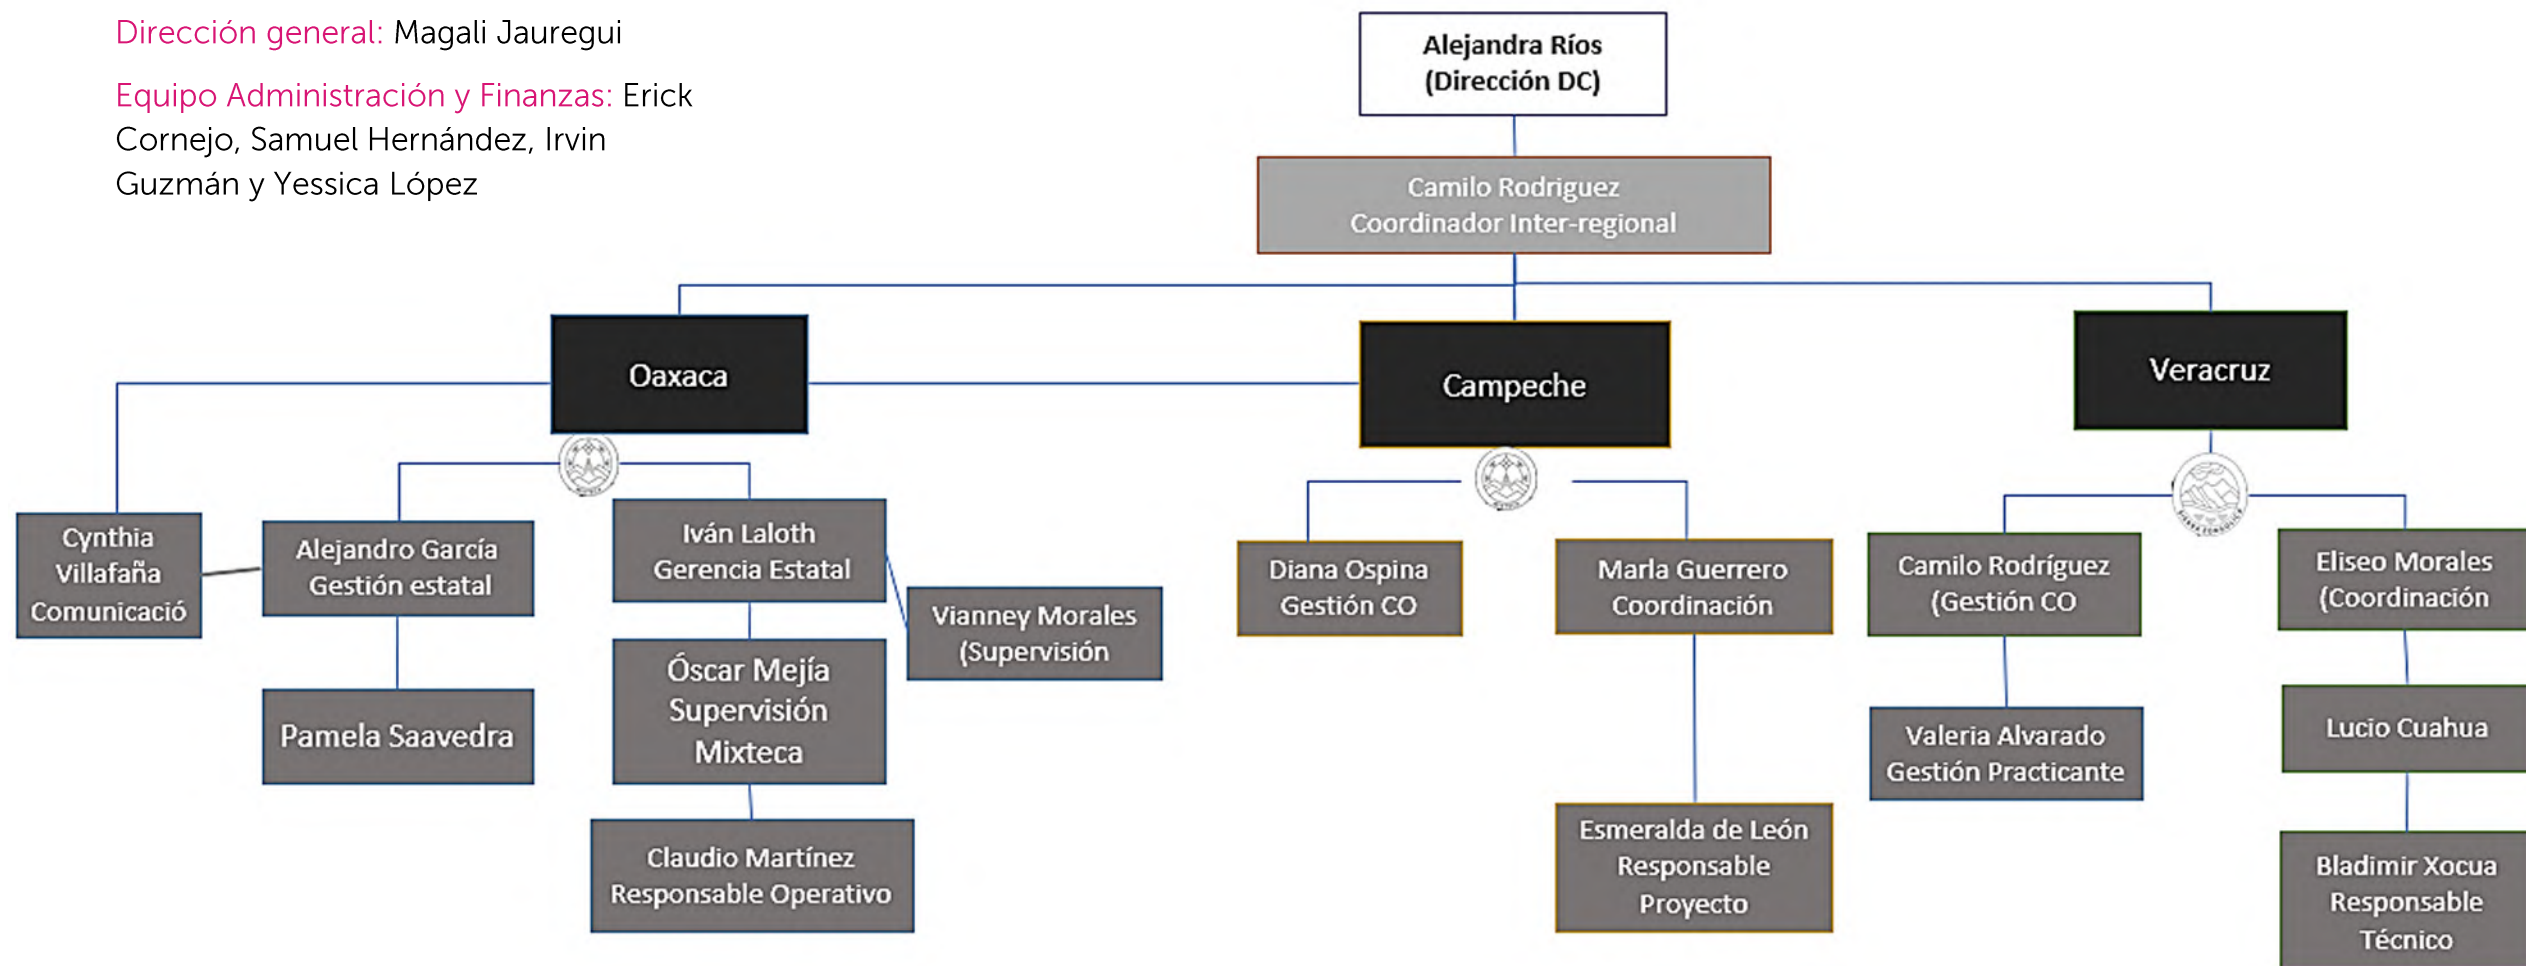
Dirección general: Magali Jauregui

Equipo Administración y Finanzas: Erick Cornejo, Samuel Hernández, Irvin Guzmán y Yessica López

Alejandra Ríos (Dirección DC)

Camilo Rodriguez Coordinador Inter-regional

Oaxaca

Campeche

Veracruz

Cynthia Villafaña Comunicació

Alejandro García Gestión estatal

Pamela Saavedra

Iván Laloth Gerencia Estatal

Vianney Morales (Supervisión

Óscar Mejía Supervisión Mixteca

Claudio Martínez Responsable Operativo

Diana Ospina Gestión CO

Marla Guerrero Coordinación

Esmeralda de León Responsable Proyecto

Camilo Rodríguez (Gestión CO

Valeria Alvarado Gestión Practicante

Eliseo Morales (Coordinación

Lucio Cuahua

Bladimir Xocua Responsable Técnico